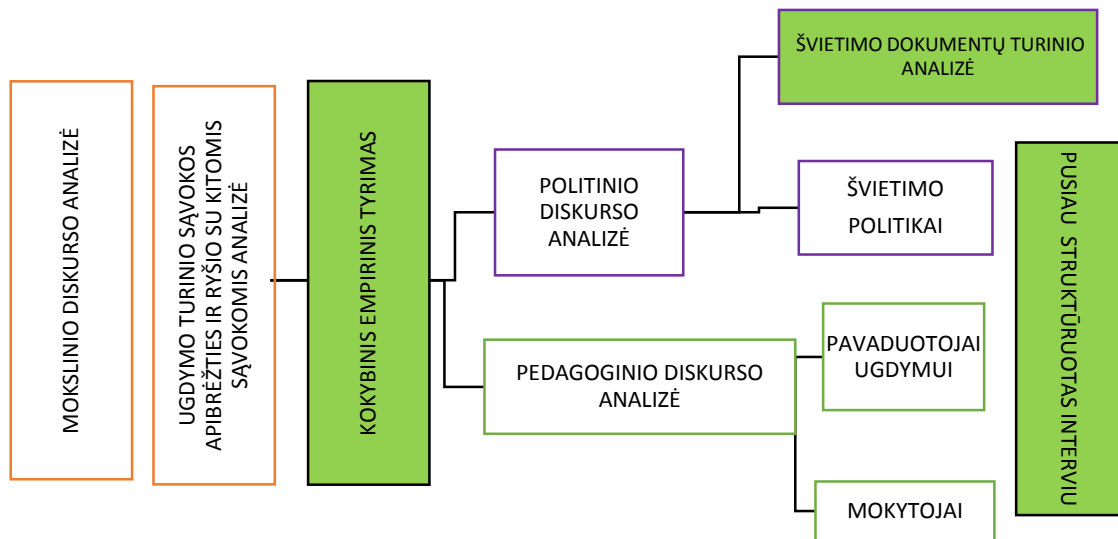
MOKSLINIO DISKURSO ANALIZĖ

UGDYMO TURINIO SĄVOKOS APIBRĖŽTIES IR RYŠIO SU KITOMIS SĄVOKOMIS ANALIZĖ

KOKYBINIS EMPIRINIS TYRIMAS

POLITINIO DISKURSO ANALIZĖ

ŠVIETIMO DOKUMENTŲ TURINIO ANALIZĖ

ŠVIETIMO POLITIKAI

PEDAGOGINIO DISKURSO ANALIZĖ

PAVADUOTOJAI UGDYMUI

MOKYTOJAI

PUSIAU STRUKTŪRUOTAS INTERVIU